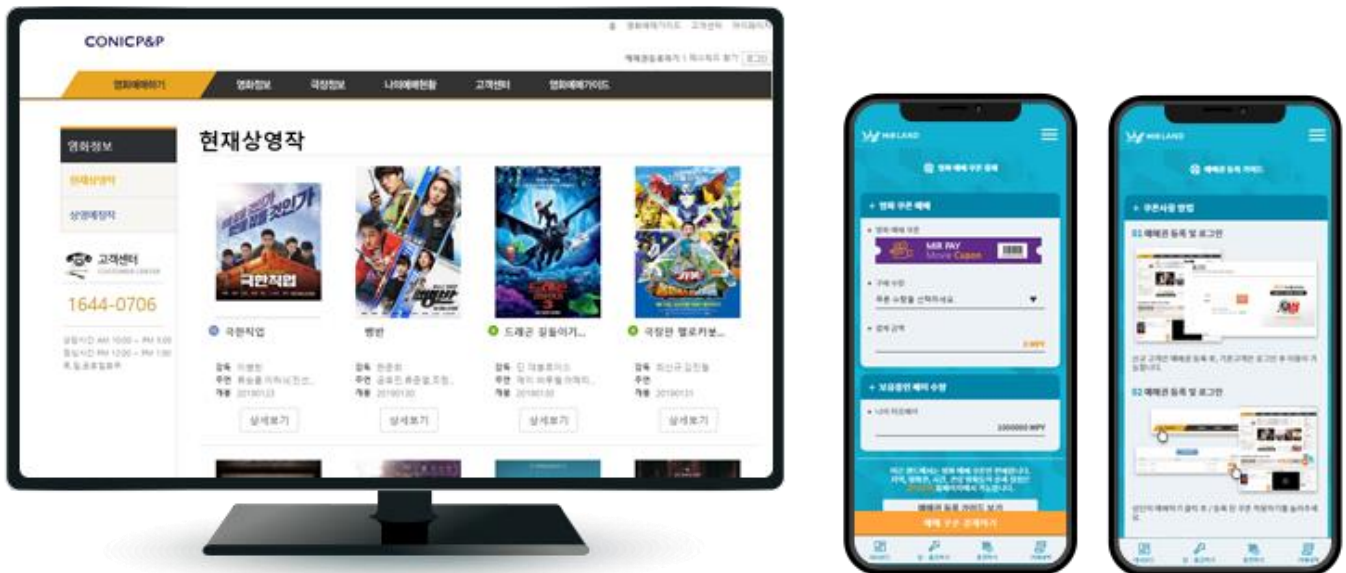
CONICP&P

영화예매하기 영화정보 극장정보 나의예매현황 고객센터 영화예매가이드

영화정보

현재상영작

상영예정작

고객센터

1644-0706

현재상영작

극한직업

뺑반

드래곤 길들이기...

극장판 헬로카봇...

상세보기 상세보기 상세보기 상세보기

MIR LAND

영화 예매 쿠폰 충전

MIR PAY Movie Coupon

보유중인 예매 수량

2000000 MPY

예매 쿠폰 결제하기

MIR LAND

예매권 등록 가이드

01 예매권 등록 및 로그인

02 예매권 등록 및 로그인